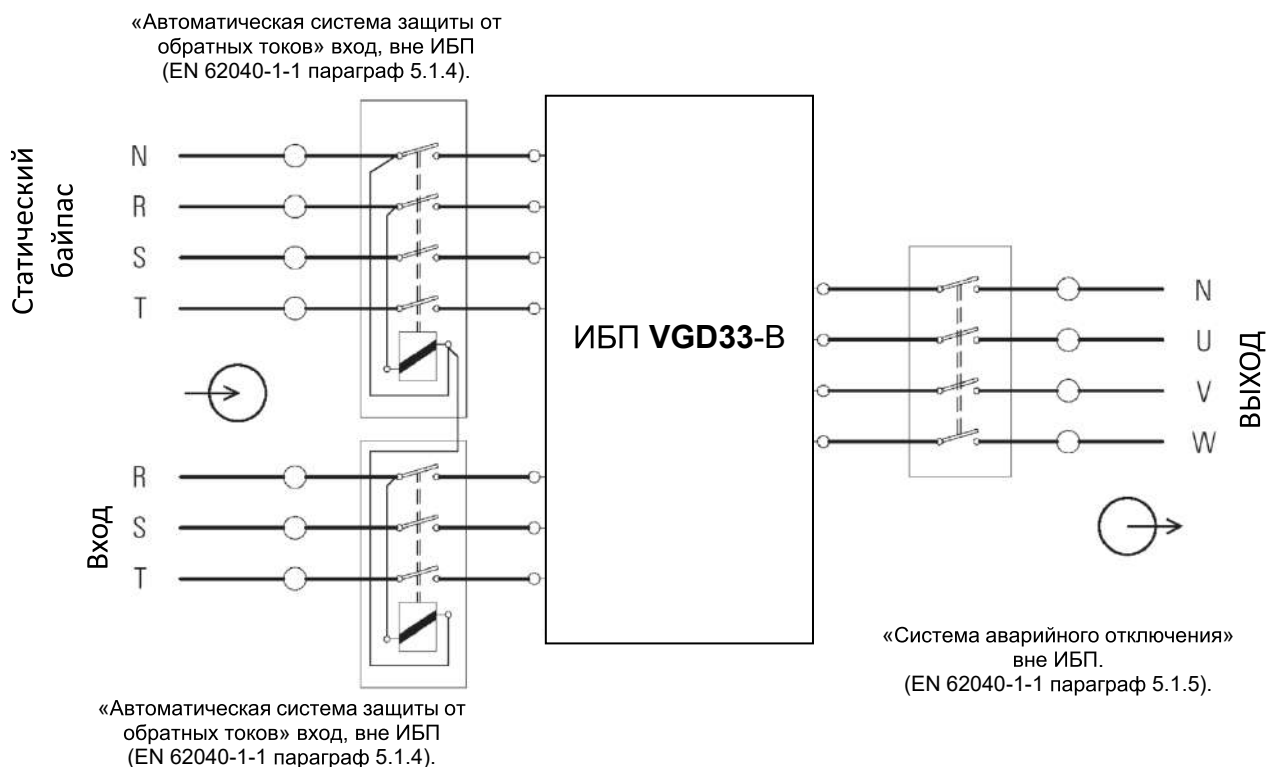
«Автоматическая система защиты от обратных токов» вход, вне ИБП (EN 62040-1-1 параграф 5.1.4).

Статический байпас

N
R
S
T

ИБП **VGD33**-B

N
U
V
W

ВЫХОД

R
S
T

Вход

«Система аварийного отключения» вне ИБП. (EN 62040-1-1 параграф 5.1.5).

«Автоматическая система защиты от обратных токов» вход, вне ИБП (EN 62040-1-1 параграф 5.1.4).